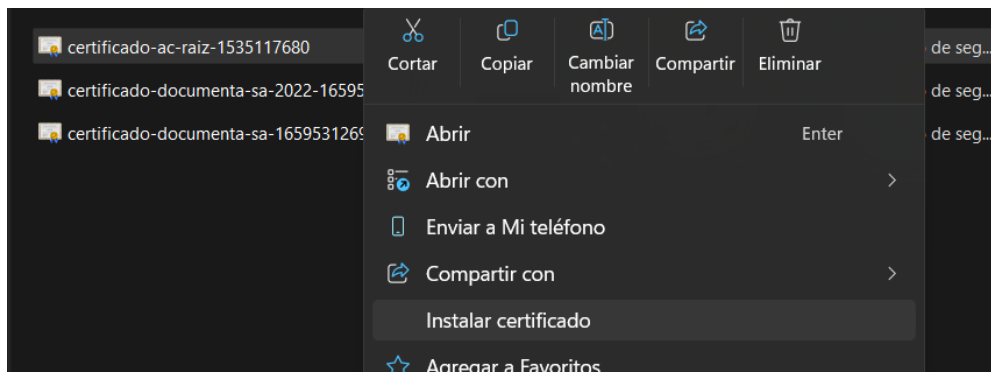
certificado-ac-raiz-1535117680
certificado-documenta-sa-2022-16595
certificado-documenta-sa-165953126
de seg...
de seg...
de seg...

Cortar
Copiar
Cambiar nombre
Compartir
Eliminar

Abrir Enter
Abrir con
Enviar a Mi teléfono
Compartir con
Instalar certificado
Agregar a Favoritos